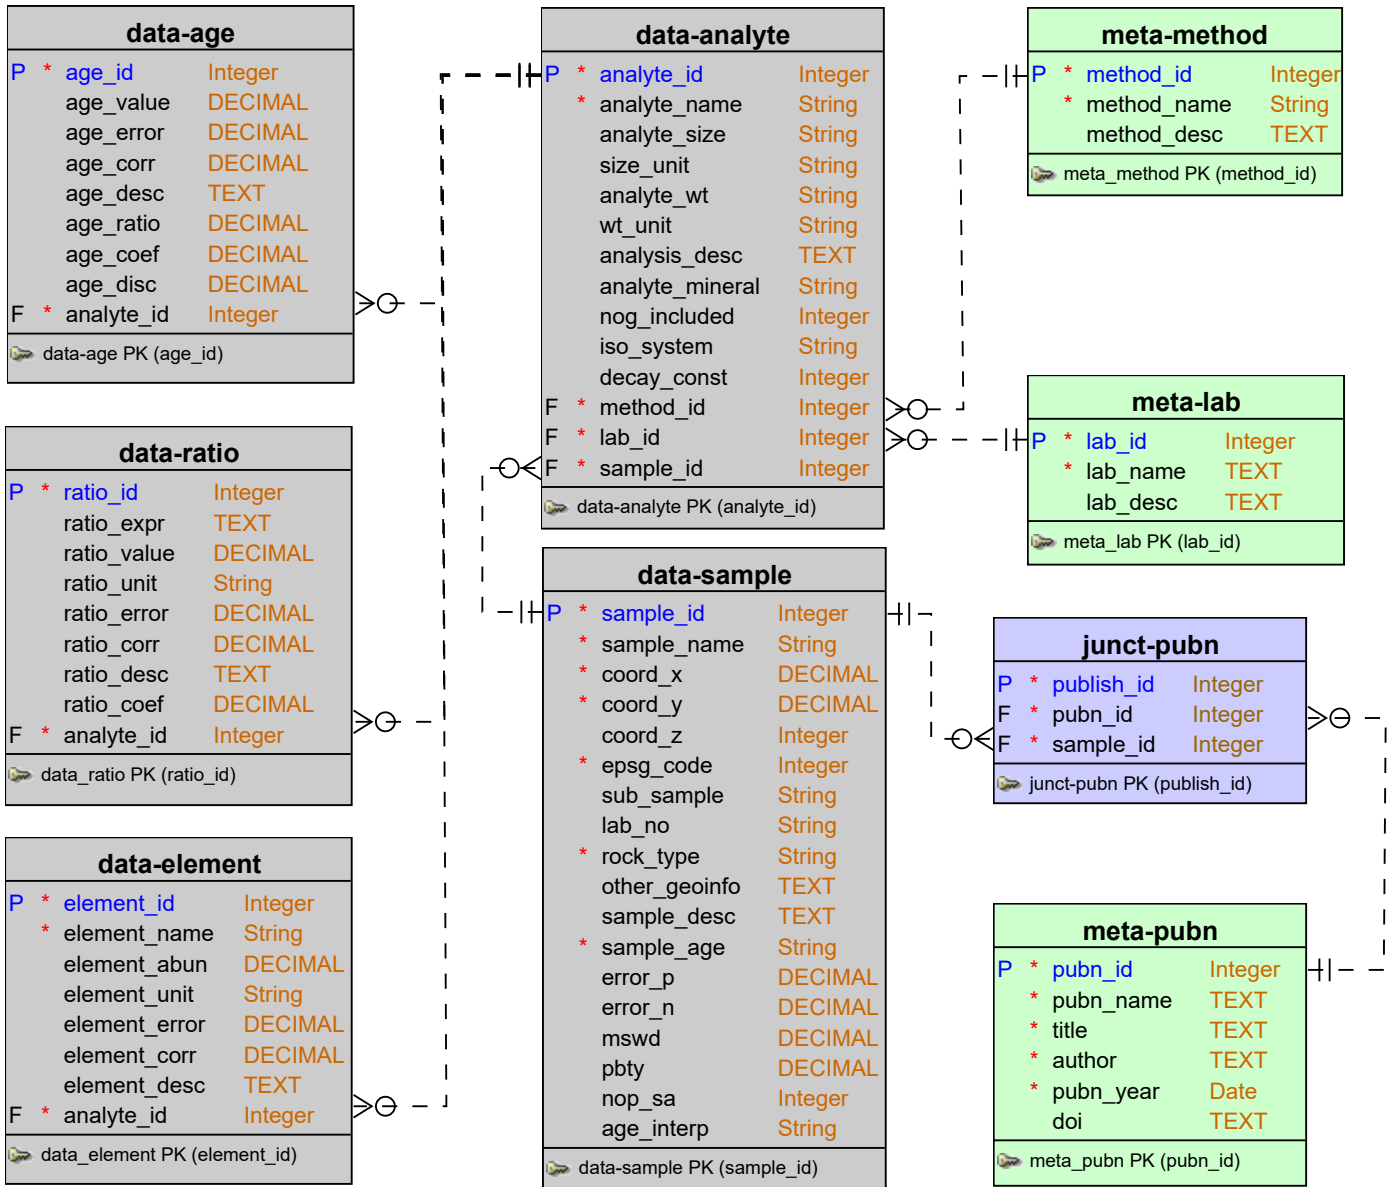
data-age

| | | | |
|---|---|---|---|
| P | * | age_id | Integer |
| | | age_value | DECIMAL |
| | | age_error | DECIMAL |
| | | age_corr | DECIMAL |
| | | age_desc | TEXT |
| | | age_ratio | DECIMAL |
| | | age_coef | DECIMAL |
| | | age_disc | DECIMAL |
| F | * | analyte_id | Integer |

data-age PK (age_id)

data-ratio

| | | | |
|---|---|---|---|
| P | * | ratio_id | Integer |
| | | ratio_expr | TEXT |
| | | ratio_value | DECIMAL |
| | | ratio_unit | String |
| | | ratio_error | DECIMAL |
| | | ratio_corr | DECIMAL |
| | | ratio_desc | TEXT |
| | | ratio_coef | DECIMAL |
| F | * | analyte_id | Integer |

data_ratio PK (ratio_id)

data-element

| | | | |
|---|---|---|---|
| P | * | element_id | Integer |
| | * | element_name | String |
| | | element_abun | DECIMAL |
| | | element_unit | String |
| | | element_error | DECIMAL |
| | | element_corr | DECIMAL |
| | | element_desc | TEXT |
| F | * | analyte_id | Integer |

data_element PK (element_id)

data-analyte

| | | | |
|---|---|---|---|
| P | * | analyte_id | Integer |
| | * | analyte_name | String |
| | | analyte_size | String |
| | | size_unit | String |
| | | analyte_wt | String |
| | | wt_unit | String |
| | | analysis_desc | TEXT |
| | | analyte_mineral | String |
| | | nog_included | Integer |
| | | iso_system | String |
| | | decay_const | Integer |
| F | * | method_id | Integer |
| F | * | lab_id | Integer |
| F | * | sample_id | Integer |

data-analyte PK (analyte_id)

data-sample

| | | | |
|---|---|---|---|
| P | * | sample_id | Integer |
| | * | sample_name | String |
| | * | coord_x | DECIMAL |
| | * | coord_y | DECIMAL |
| | | coord_z | Integer |
| | * | epsg_code | Integer |
| | | sub_sample | String |
| | | lab_no | String |
| | * | rock_type | String |
| | | other_geoinfo | TEXT |
| | | sample_desc | TEXT |
| | * | sample_age | String |
| | | error_p | DECIMAL |
| | | error_n | DECIMAL |
| | | mswd | DECIMAL |
| | | pbty | DECIMAL |
| | | nop_sa | Integer |
| | | age_interp | String |

data-sample PK (sample_id)

meta-method

| | | | |
|---|---|---|---|
| P | * | method_id | Integer |
| | * | method_name | String |
| | | method_desc | TEXT |

meta_method PK (method_id)

meta-lab

| | | | |
|---|---|---|---|
| P | * | lab_id | Integer |
| | * | lab_name | TEXT |
| | | lab_desc | TEXT |

meta_lab PK (lab_id)

junct-pubn

| | | | |
|---|---|---|---|
| P | * | publish_id | Integer |
| F | * | pubn_id | Integer |
| F | * | sample_id | Integer |

junct-pubn PK (publish_id)

meta-pubn

| | | | |
|---|---|---|---|
| P | * | pubn_id | Integer |
| | * | pubn_name | TEXT |
| | * | title | TEXT |
| | * | author | TEXT |
| | * | pubn_year | Date |
| | | doi | TEXT |

meta_pubn PK (pubn_id)